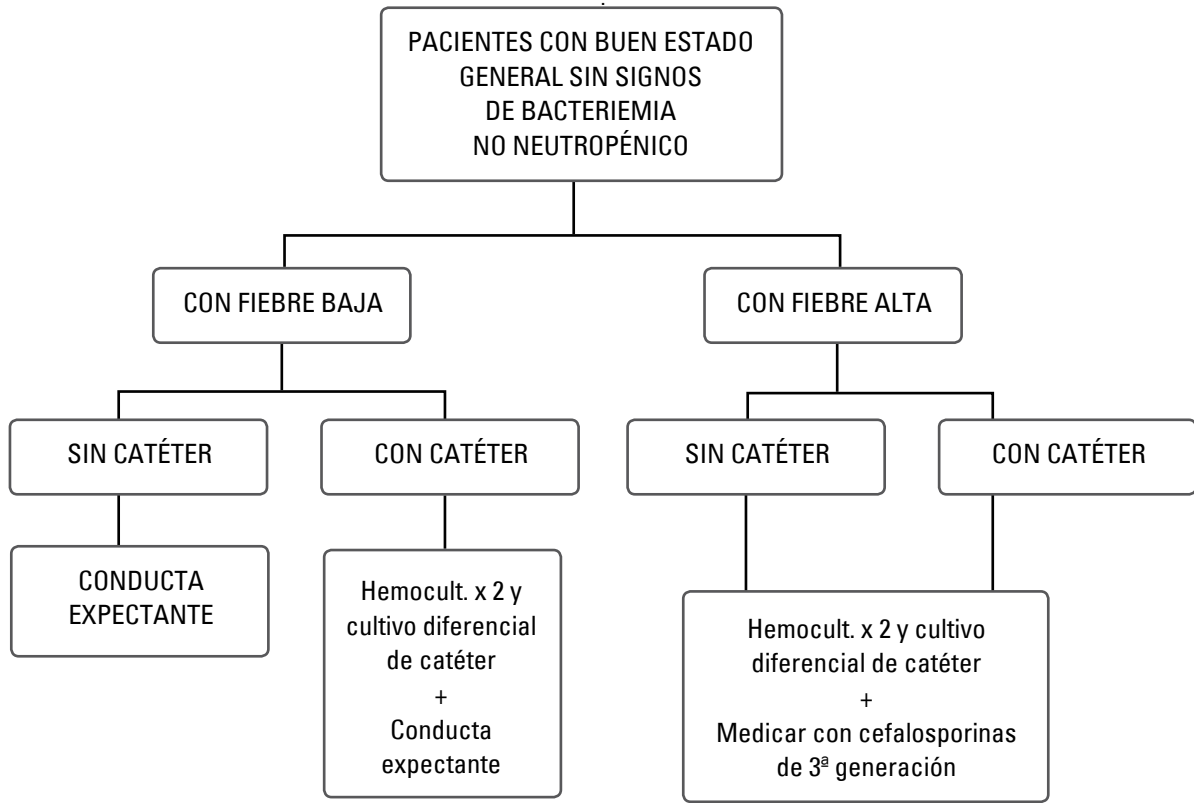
PACIENTES CON BUEN ESTADO GENERAL SIN SIGNOS DE BACTERIEMIA NO NEUTROPÉNICO

CON FIEBRE BAJA

CON FIEBRE ALTA

SIN CATÉTER

CON CATÉTER

SIN CATÉTER

CON CATÉTER

CONDUCTA EXPECTANTE

Hemocult. x 2 y cultivo diferencial de catéter + Conducta expectante

Hemocult. x 2 y cultivo diferencial de catéter + Medicar con cefalosporinas de 3ª generación